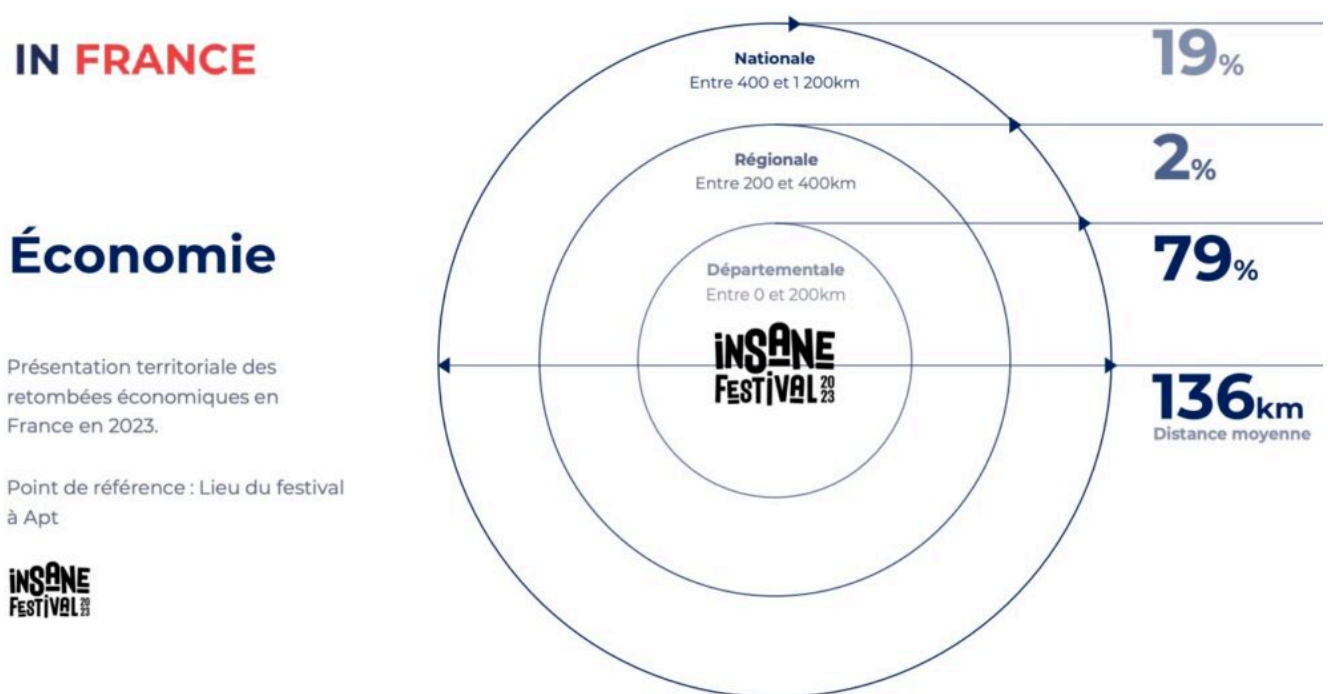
IN FRANCE

Économie

Présentation territoriale des retombées économiques en France en 2023.

Point de référence : Lieu du festival à Apt

INSANE FESTIVAL 20 23

Nationale
Entre 400 et 1 200km

Régionale
Entre 200 et 400km

Départementale
Entre 0 et 200km

INSANE FESTIVAL 20 23

19%

2%

79%

136km
Distance moyenne